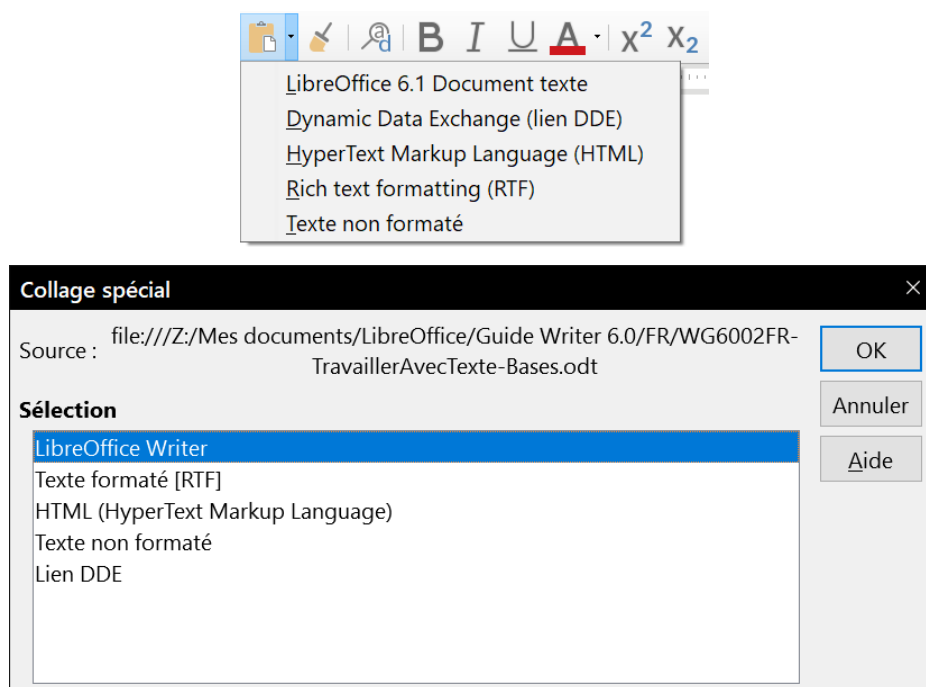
B I U A $X^2$ $X_2$

LibreOffice 6.1 Document texte
Dynamic Data Exchange (lien DDE)
HyperText Markup Language (HTML)
Rich text formatting (RTF)
Texte non formaté

Collage spécial

Source : file:///Z:/Mes documents/LibreOffice/Guide Writer 6.0/FR/WG6002FR-TravaillerAvecTexte-Bases.odt

OK
Annuler
Aide

Sélection

LibreOffice Writer
Texte formaté [RTF]
HTML (HyperText Markup Language)
Texte non formaté
Lien DDE